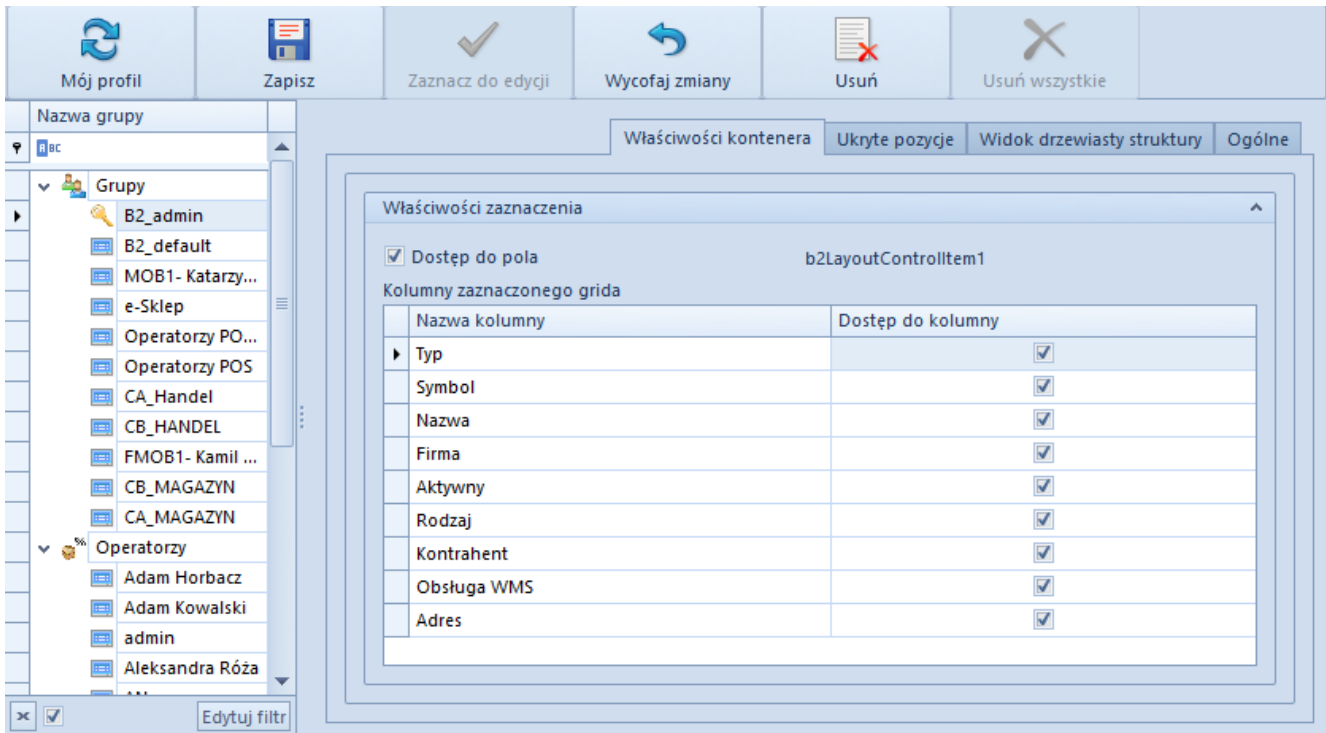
Mój profil | Zapisz | Zaznacz do edycji | Wycofaj zmiany | Usuń | Usuń wszystkie

Nazwa grupy

Grupy
B2_admin
B2_default
MOB1- Katarzy...
e-Sklep
Operatorzy PO...
Operatorzy POS
CA_Handel
CB_HANDEL
FMOB1- Kamil ...
CB_MAGAZYN
CA_MAGAZYN
Operatorzy
Adam Horbacz
Adam Kowalski
admin
Aleksandra Róża
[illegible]

Edytuj filtr

Właściwości kontenera | Ukryte pozycje | Widok drzewiasty struktury | Ogólne

Właściwości zaznaczenia

Dostęp do pola
b2LayoutControlItem1

Kolumny zaznaczonego grida

| Nazwa kolumny | Dostęp do kolumny |
|---|---|
| Typ | ☑ |
| Symbol | ☑ |
| Nazwa | ☑ |
| Firma | ☑ |
| Aktywny | ☑ |
| Rodzaj | ☑ |
| Kontrahent | ☑ |
| Obsługa WMS | ☑ |
| Adres | ☑ |